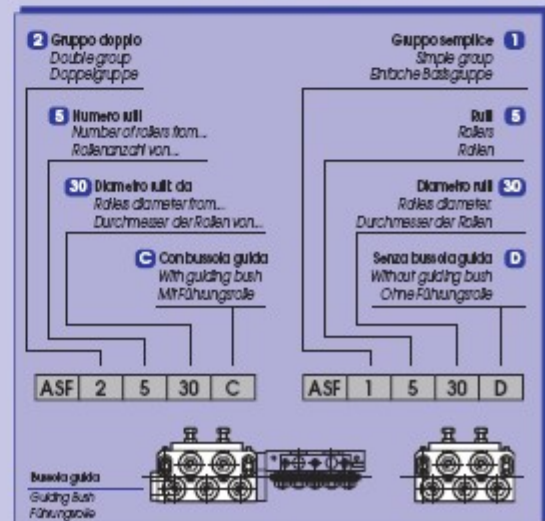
2 Gruppo doppio
Double group
Doppelgruppe

5 Numero rulli
Number of rollers from...
Rollenanzahl von...

30 Diametro rulli da
Rollers diameter from...
Durchmesser der Rollen von...

C Con bussola guida
With guiding bush
Mit Führungsrolle

Gruppo semplice 1
Simple group
Einfache Basisgruppe

Rulli 5
Rollers
Rollen

Diametro rulli 30
Rollers diameter
Durchmesser der Rollen

Senza bussola guida D
Without guiding bush
Ohne Führungsrolle

| ASF | 2 | 5 | 30 | C |
|---|---|---|---|---|

| ASF | 1 | 5 | 30 | D |
|---|---|---|---|---|

Bussola guida
Guiding Bush
Führungsrolle